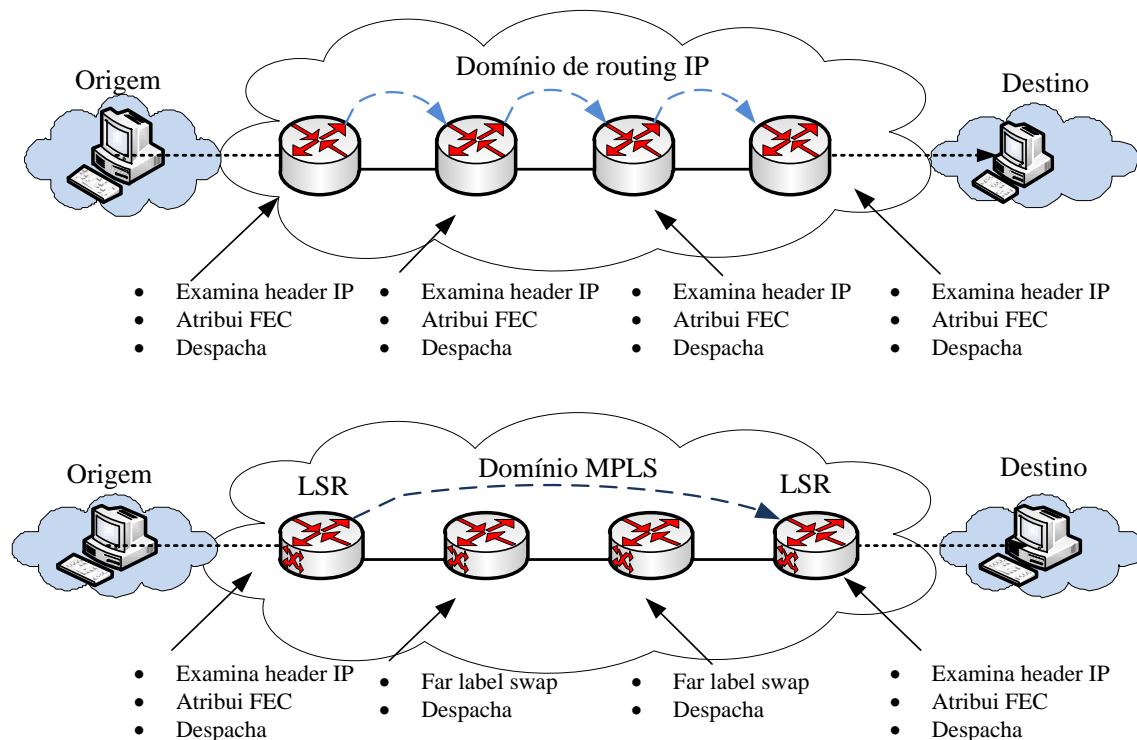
Origem

Domínio de routing IP

Destino

- Examina header IP
- Atribui FEC
- Despacha

- Examina header IP
- Atribui FEC
- Despacha

- Examina header IP
- Atribui FEC
- Despacha

- Examina header IP
- Atribui FEC
- Despacha

Origem

Domínio MPLS

Destino

LSR

LSR

- Examina header IP
- Atribui FEC
- Despacha

- Far label swap
- Despacha

- Far label swap
- Despacha

- Examina header IP
- Atribui FEC
- Despacha